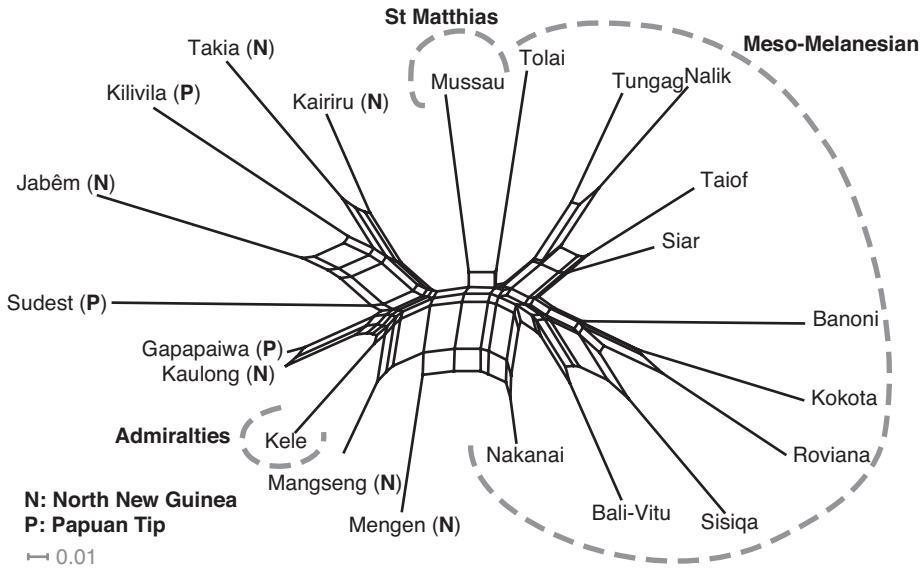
St Matthias

Meso-Melanesian

Takia (**N**)

Mussau

Tolai

Tungag

Nalik

Kilivila (**P**)

Kairiru (**N**)

Jabêm (**N**)

Taiof

Siar

Sudest (**P**)

Banoni

Gapapaiwa (**P**)

Kaulong (**N**)

Kokota

Admiralties

Kele

Nakanai

Roviana

Mangseng (**N**)

Bali-Vitu

Sisiqa

Mengen (**N**)

**N: North New Guinea**
**P: Papuan Tip**

0.01